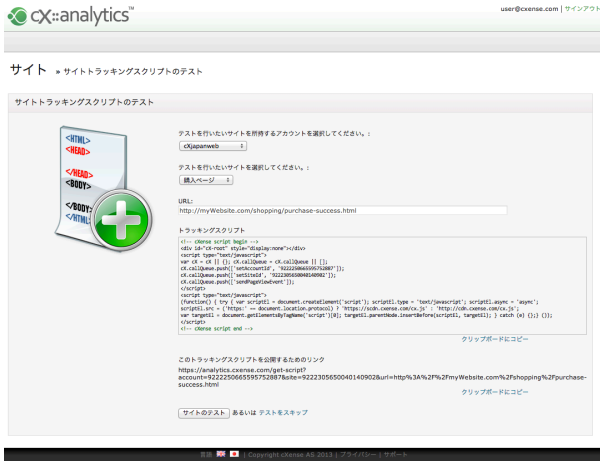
cX::analytics™

user@cxense.com | サインアウト

サイト » サイトトラッキングスクリプトのテスト

サイトトラッキングスクリプトのテスト

<HTML>
<HEAD>
</HEAD>
<BODY>
</BODY>
</HTML>

テストを行いたいサイトを所持するアカウントを選択してください。:

cXjapanweb

テストを行いたいサイトを選択してください。:

購入ページ

URL:

http://myWebsite.com/shopping/purchase-success.html

トラッキングスクリプト

<!-- cXense script begin -->
<div id="cX-root" style="display:none"></div>
<script type="text/javascript">
var cX = cX || {}; cX.callQueue = cX.callQueue || [];
cX.callQueue.push(['setAccountId', '9222250665595752887']);
cX.callQueue.push(['setSiteId', '9222305650040140902']);
cX.callQueue.push(['sendPageViewEvent']);
</script>
<script type="text/javascript">
(function() { try { var scriptEl = document.createElement('script'); scriptEl.type = 'text/javascript'; scriptEl.async = 'async';
scriptEl.src = ('https:' == document.location.protocol) ? 'https://scdn.cxense.com/cx.js' : 'http://cdn.cxense.com/cx.js';
var targetEl = document.getElementsByTagName('script')[0]; targetEl.parentNode.insertBefore(scriptEl, targetEl); } catch (e) {};} ());
</script>
<!-- cXense script end -->

クリップボードにコピー

このトラッキングスクリプトを公開するためのリンク

https://analytics.cxense.com/get-script?account=9222250665595752887&site=9222305650040140902&url=http%3A%2F%2FmyWebsite.com%2Fshopping%2Fpurchase-success.html

クリップボードにコピー

サイトのテスト あるいは テストをスキップ

言語 | Copyright cXense AS 2013 | プライバシー | サポート